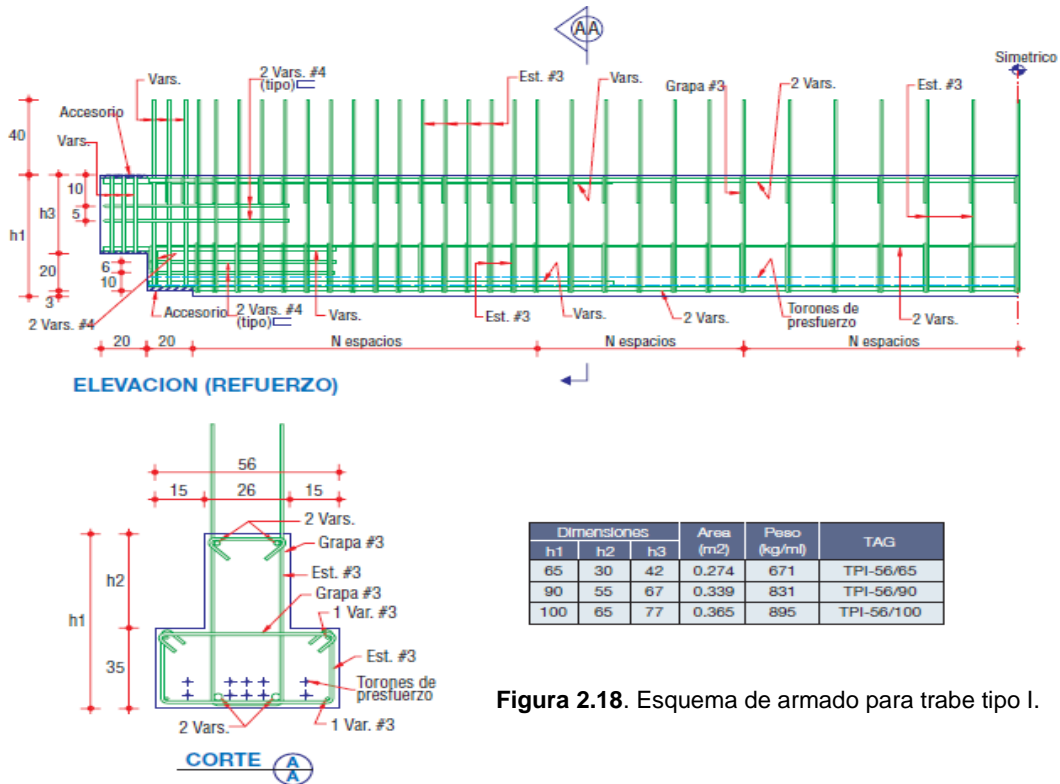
AA

Simetrico

Vars.

2 Vars. #4 (tipo)

Est. #3

Vars.

Grapa #3

2 Vars.

Est. #3

Accesorio

Vars.

40

10

h3

5

h1

20

6

10

3

2 Vars. #4

Accesorio

2 Vars. #4 (tipo)

Vars.

Est. #3

Vars.

2 Vars.

Torones de presfuerzo

2 Vars.

20

20

N espacios

N espacios

N espacios

ELEVACION (REFUERZO)

56

15

26

15

2 Vars.

Grapa #3

Est. #3

Grapa #3

1 Var. #3

Est. #3

Torones de presfuerzo

2 Vars.

1 Var. #3

h2

h1

35

CORTE

A
A

| Dimensiones | | | Area (m2) | Peso (kg/ml) | TAG |
|---|---|---|---|---|---|
| h1 | h2 | h3 | | | |
| 65 | 30 | 42 | 0.274 | 671 | TPI-56/65 |
| 90 | 55 | 67 | 0.339 | 831 | TPI-56/90 |
| 100 | 65 | 77 | 0.365 | 895 | TPI-56/100 |

**Figura 2.18**. Esquema de armado para trabe tipo I.